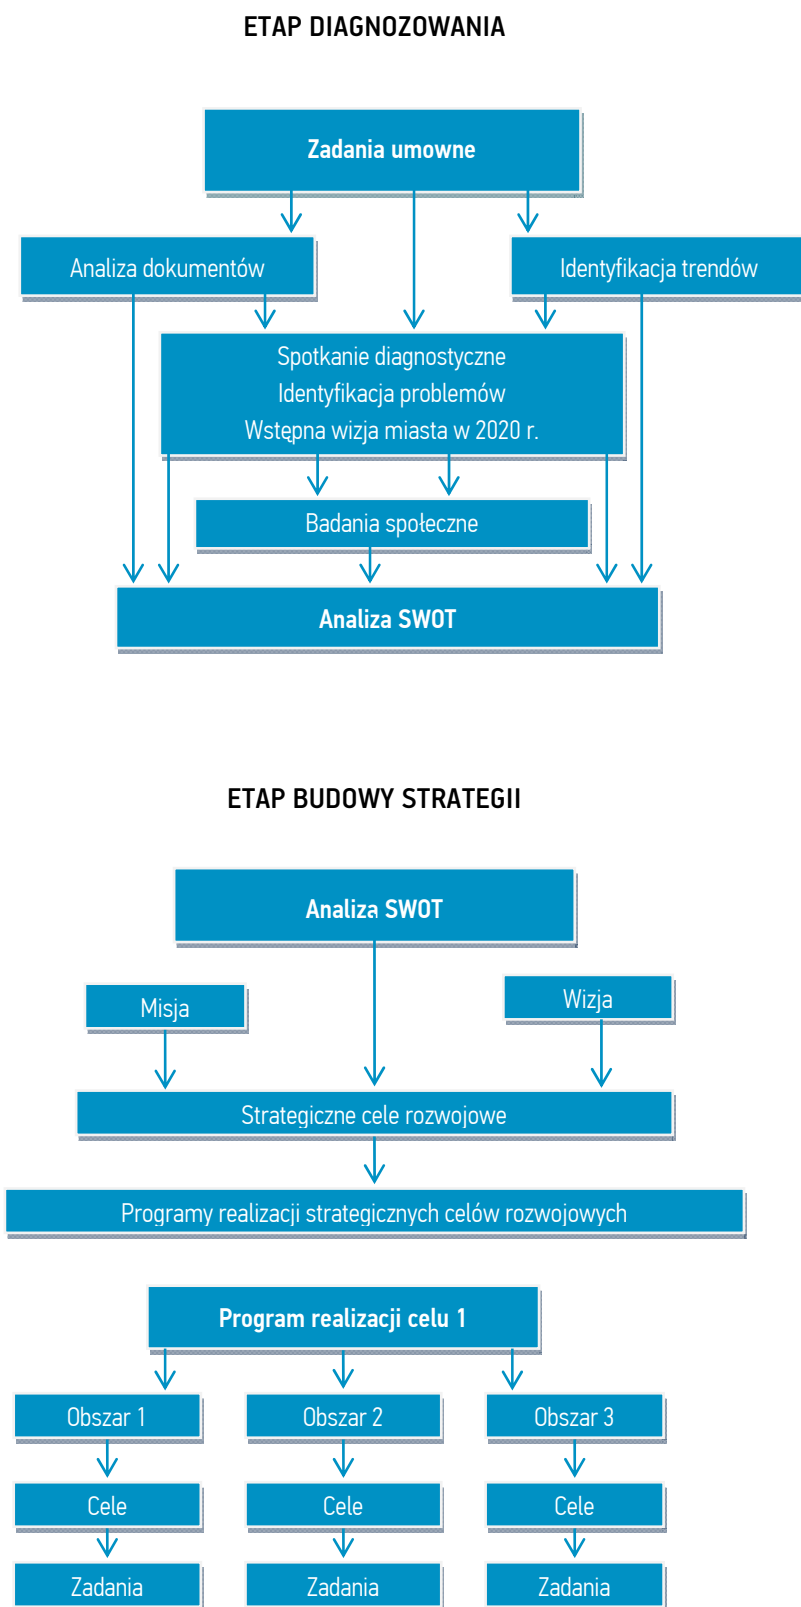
ETAP DIAGNOZOWANIA

Zadania umowne

Analiza dokumentów

Identyfikacja trendów

Spotkanie diagnostyczne
Identyfikacja problemów
Wstępna wizja miasta w 2020 r.

Badania społeczne

Analiza SWOT

ETAP BUDOWY STRATEGII

Analiza SWOT

Misja

Wizja

Strategiczne cele rozwojowe

Programy realizacji strategicznych celów rozwojowych

Program realizacji celu 1

Obszar 1

Obszar 2

Obszar 3

Cele

Cele

Cele

Zadania

Zadania

Zadania